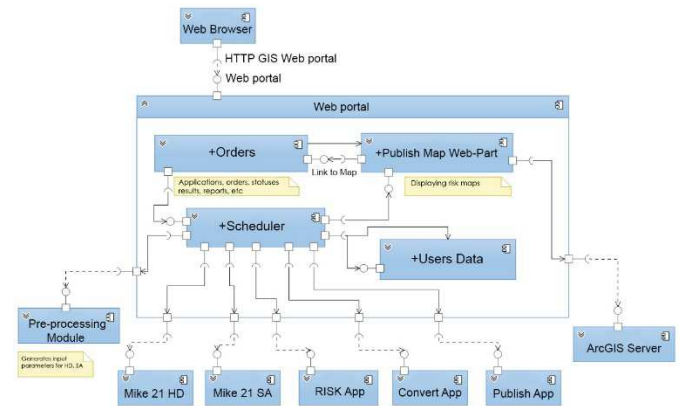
Web Browser

HTTP GIS Web portal

Web portal

Web portal

+Orders

+Publish Map Web-Part

Link to Map

Applications, orders, statuses results, reports, etc

Displaying risk maps

+Scheduler

+Users Data

Pre-processing Module

Generates input parameters for HD, SA

ArcGIS Server

Mike 21 HD

Mike 21 SA

RISK App

Convert App

Publish App